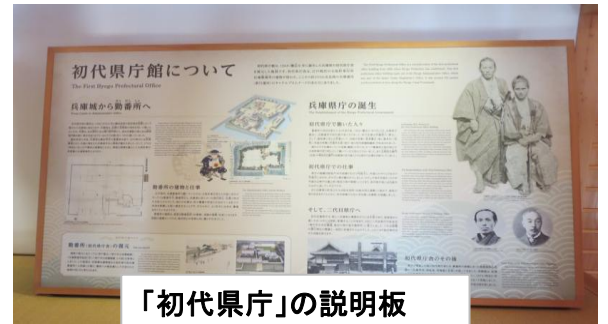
初代県庁館について
The First Hyogo Prefectural Office

兵庫城から勤番所へ

兵庫県庁の誕生

初代県庁で働いた人々

初代県庁の仕事

そして二代目県庁へ

初代県庁舎のその後

勤番所の役割と仕事

勤番所（初代県庁）の推定

「初代県庁」の説明板